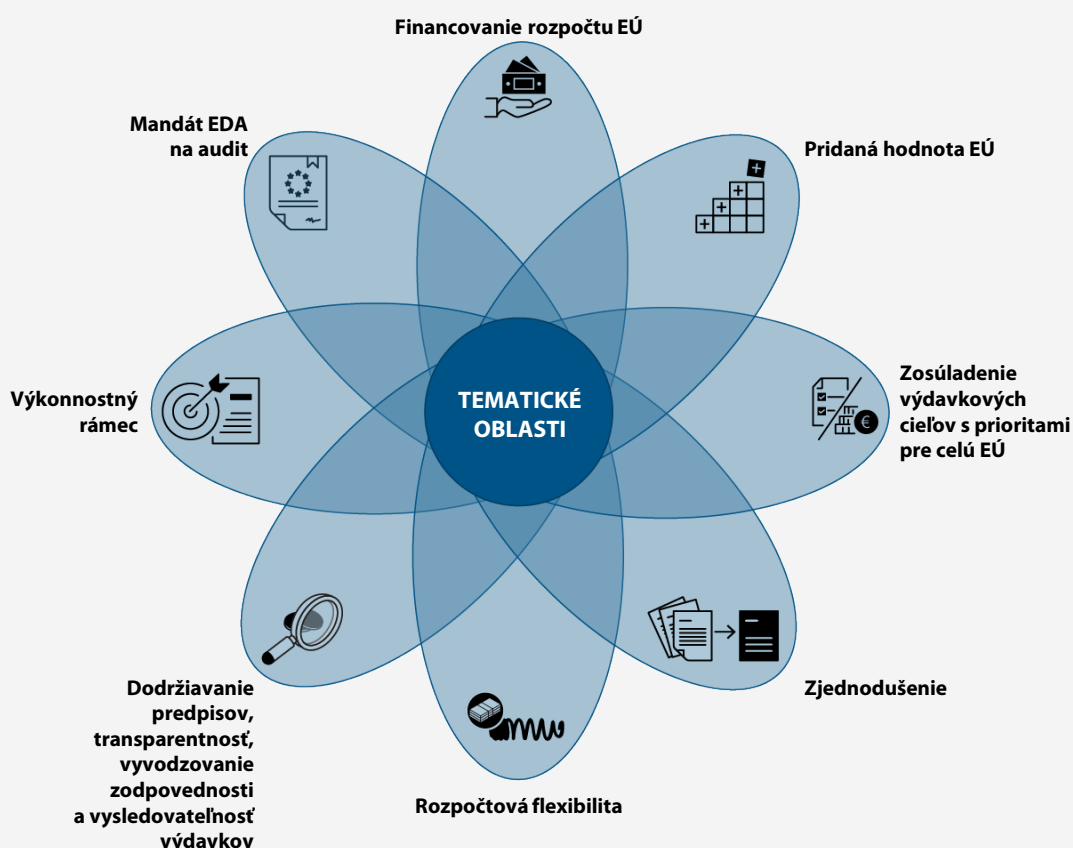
Financovanie rozpočtu EÚ

Mandát EDA na audit

Pridaná hodnota EÚ

Výkonnostný rámec

TEMATICKÉ OBLASTI

Zosúladenie výdavkových cieľov s prioritami pre celú EÚ

€

Dodržiavanie predpisov, transparentnosť, vyvodzovanie zodpovednosti a vysledovateľnosť výdavkov

Zjednodušenie

Rozpočtová flexibilita